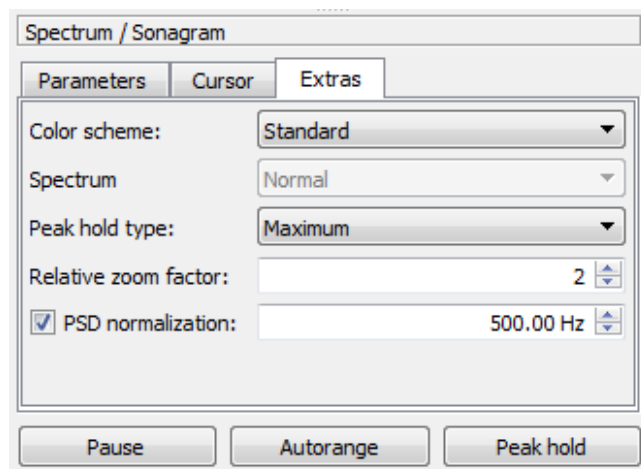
Spectrum / Sonagram

Parameters | Cursor | Extras

Color scheme: Standard

Spectrum Normal

Peak hold type: Maximum

Relative zoom factor: 2

PSD normalization: 500.00 Hz

Pause | Autorange | Peak hold